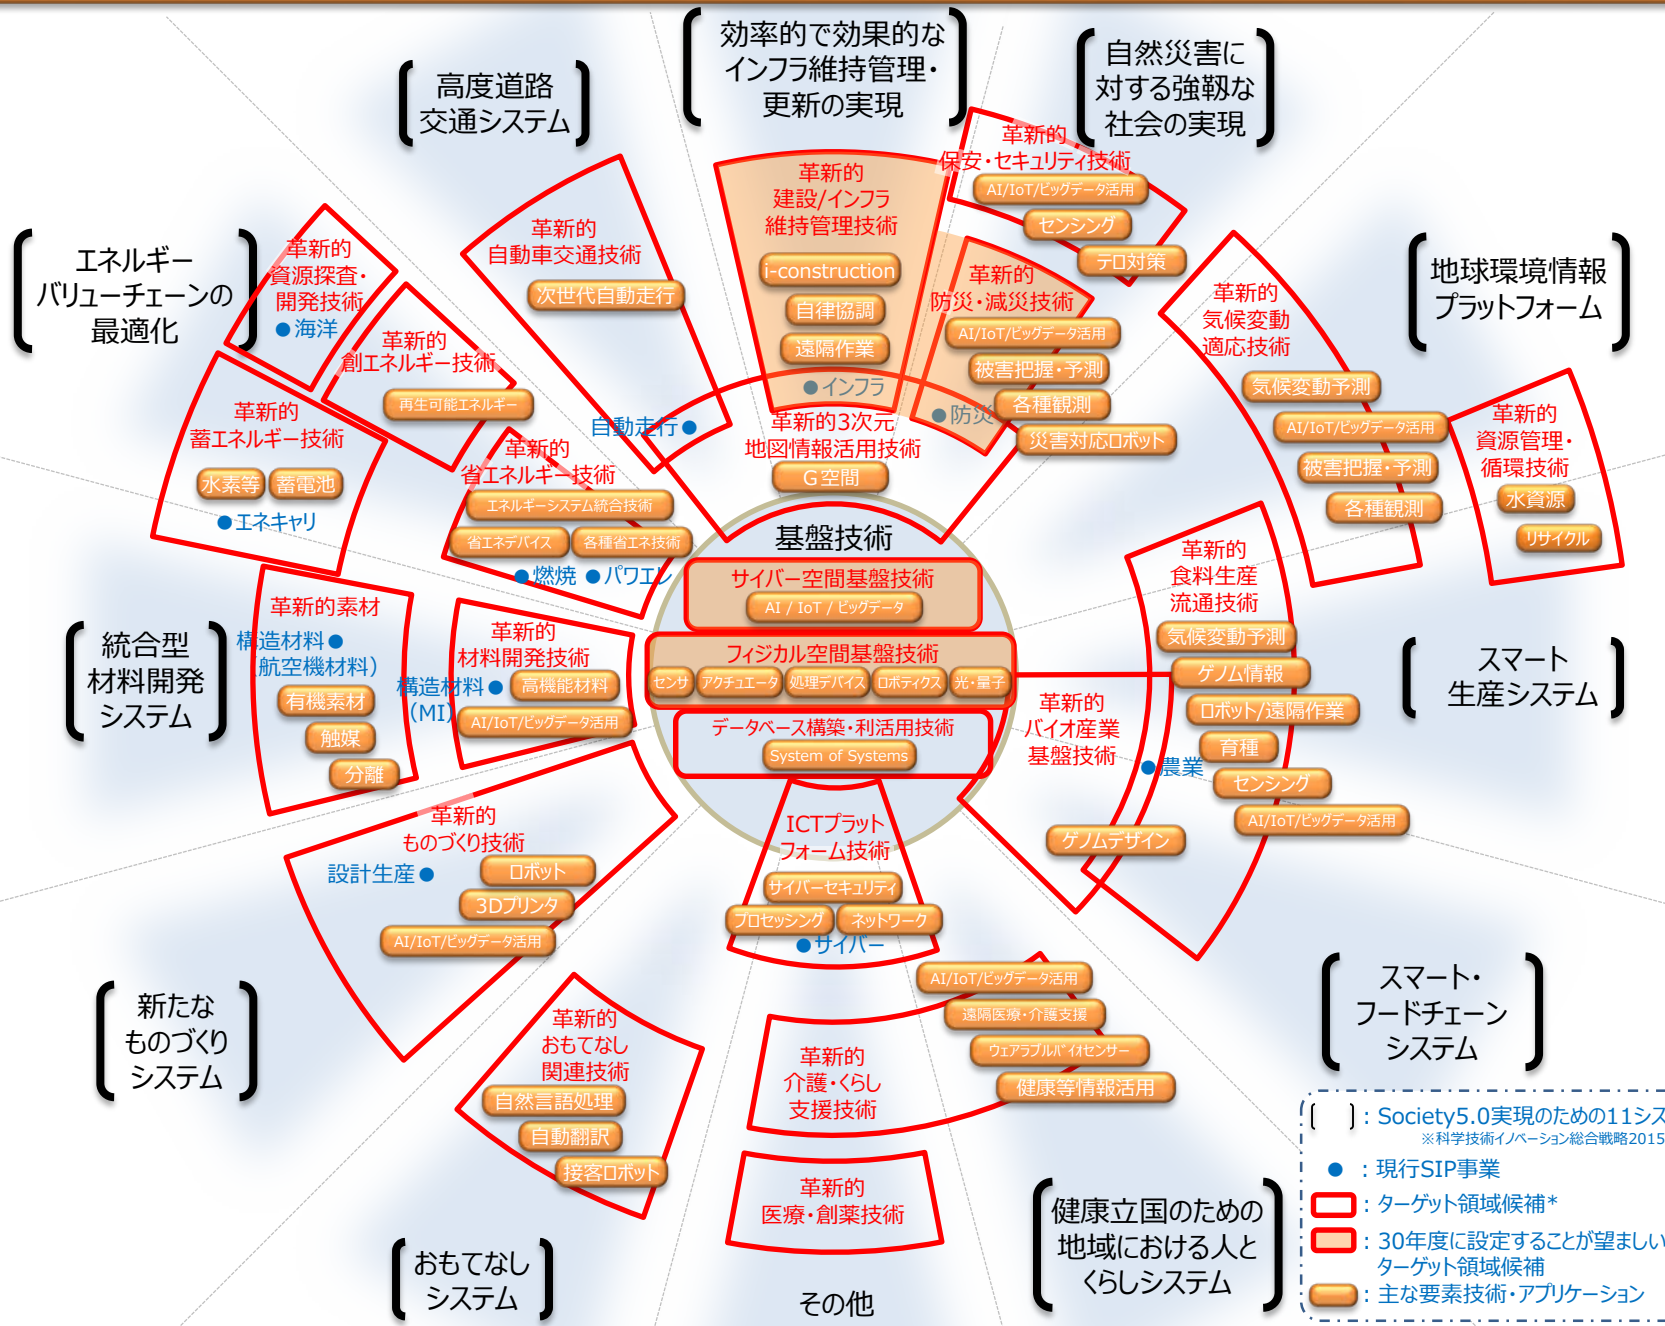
効率的で効果的なインフラ維持管理・更新の実現

高度道路交通システム

自然災害に対する強靭な社会の実現

エネルギーバリューチェーンの最適化

地球環境情報プラットフォーム

統合型材料開発システム

スマート生産システム

新たなものづくりシステム

スマート・フードチェーンシステム

おもてなしシステム

健康立国のための地域における人とくらしシステム

その他

革新的建設/インフラ維持管理技術
i-construction
自律協調
遠隔作業
●インフラ

革新的保安・セキュリティ技術
AI/IoT/ビッグデータ活用
センシング
テロ対策

革新的防災・減災技術
AI/IoT/ビッグデータ活用
被害把握・予測
各種観測
災害対応ロボット
●防災

革新的自動車交通技術
次世代自動走行
自動走行●

革新的3次元地図情報活用技術
G空間

革新的資源探査・開発技術
●海洋

革新的創エネルギー技術
再生可能エネルギー

革新的蓄エネルギー技術
水素等
蓄電池
●エネキャリ

革新的省エネルギー技術
エネルギーシステム統合技術
省エネデバイス
各種省エネ技術
●燃焼 ●パワエレ

革新的気候変動適応技術
気候変動予測
AI/IoT/ビッグデータ活用
被害把握・予測
各種観測

革新的資源管理・循環技術
水資源
リサイクル

基盤技術
サイバー空間基盤技術
AI / IoT / ビッグデータ
フィジカル空間基盤技術
センサ
アクチュエータ
処理デバイス
ロボティクス
光・量子
データベース構築・利活用技術
System of Systems

革新的素材
構造材料●
航空機材料)
有機素材
触媒
分離

革新的材料開発技術
構造材料●
(MI)
高機能材料
AI/IoT/ビッグデータ活用

革新的食料生産流通技術
気候変動予測
ゲノム情報
ロボット/遠隔作業
育種
センシング
AI/IoT/ビッグデータ活用

革新的バイオ産業基盤技術
●農業
ゲノムデザイン

革新的ものづくり技術
設計生産●
ロボット
3Dプリンタ
AI/IoT/ビッグデータ活用

ICTプラットフォーム技術
サイバーセキュリティ
プロセッシング
ネットワーク
●サイバー

革新的おもてなし関連技術
自然言語処理
自動翻訳
接客ロボット

革新的介護・くらし支援技術
AI/IoT/ビッグデータ活用
遠隔医療・介護支援
ウェアラブルバイオセンサー
健康等情報活用

革新的医療・創薬技術

[ ]：Society5.0実現のための11シス
※科学技術イノベーション総合戦略2015
●：現行SIP事業
：ターゲット領域候補*
：30年度に設定することが望ましいターゲット領域候補
：主な要素技術・アプリケーション